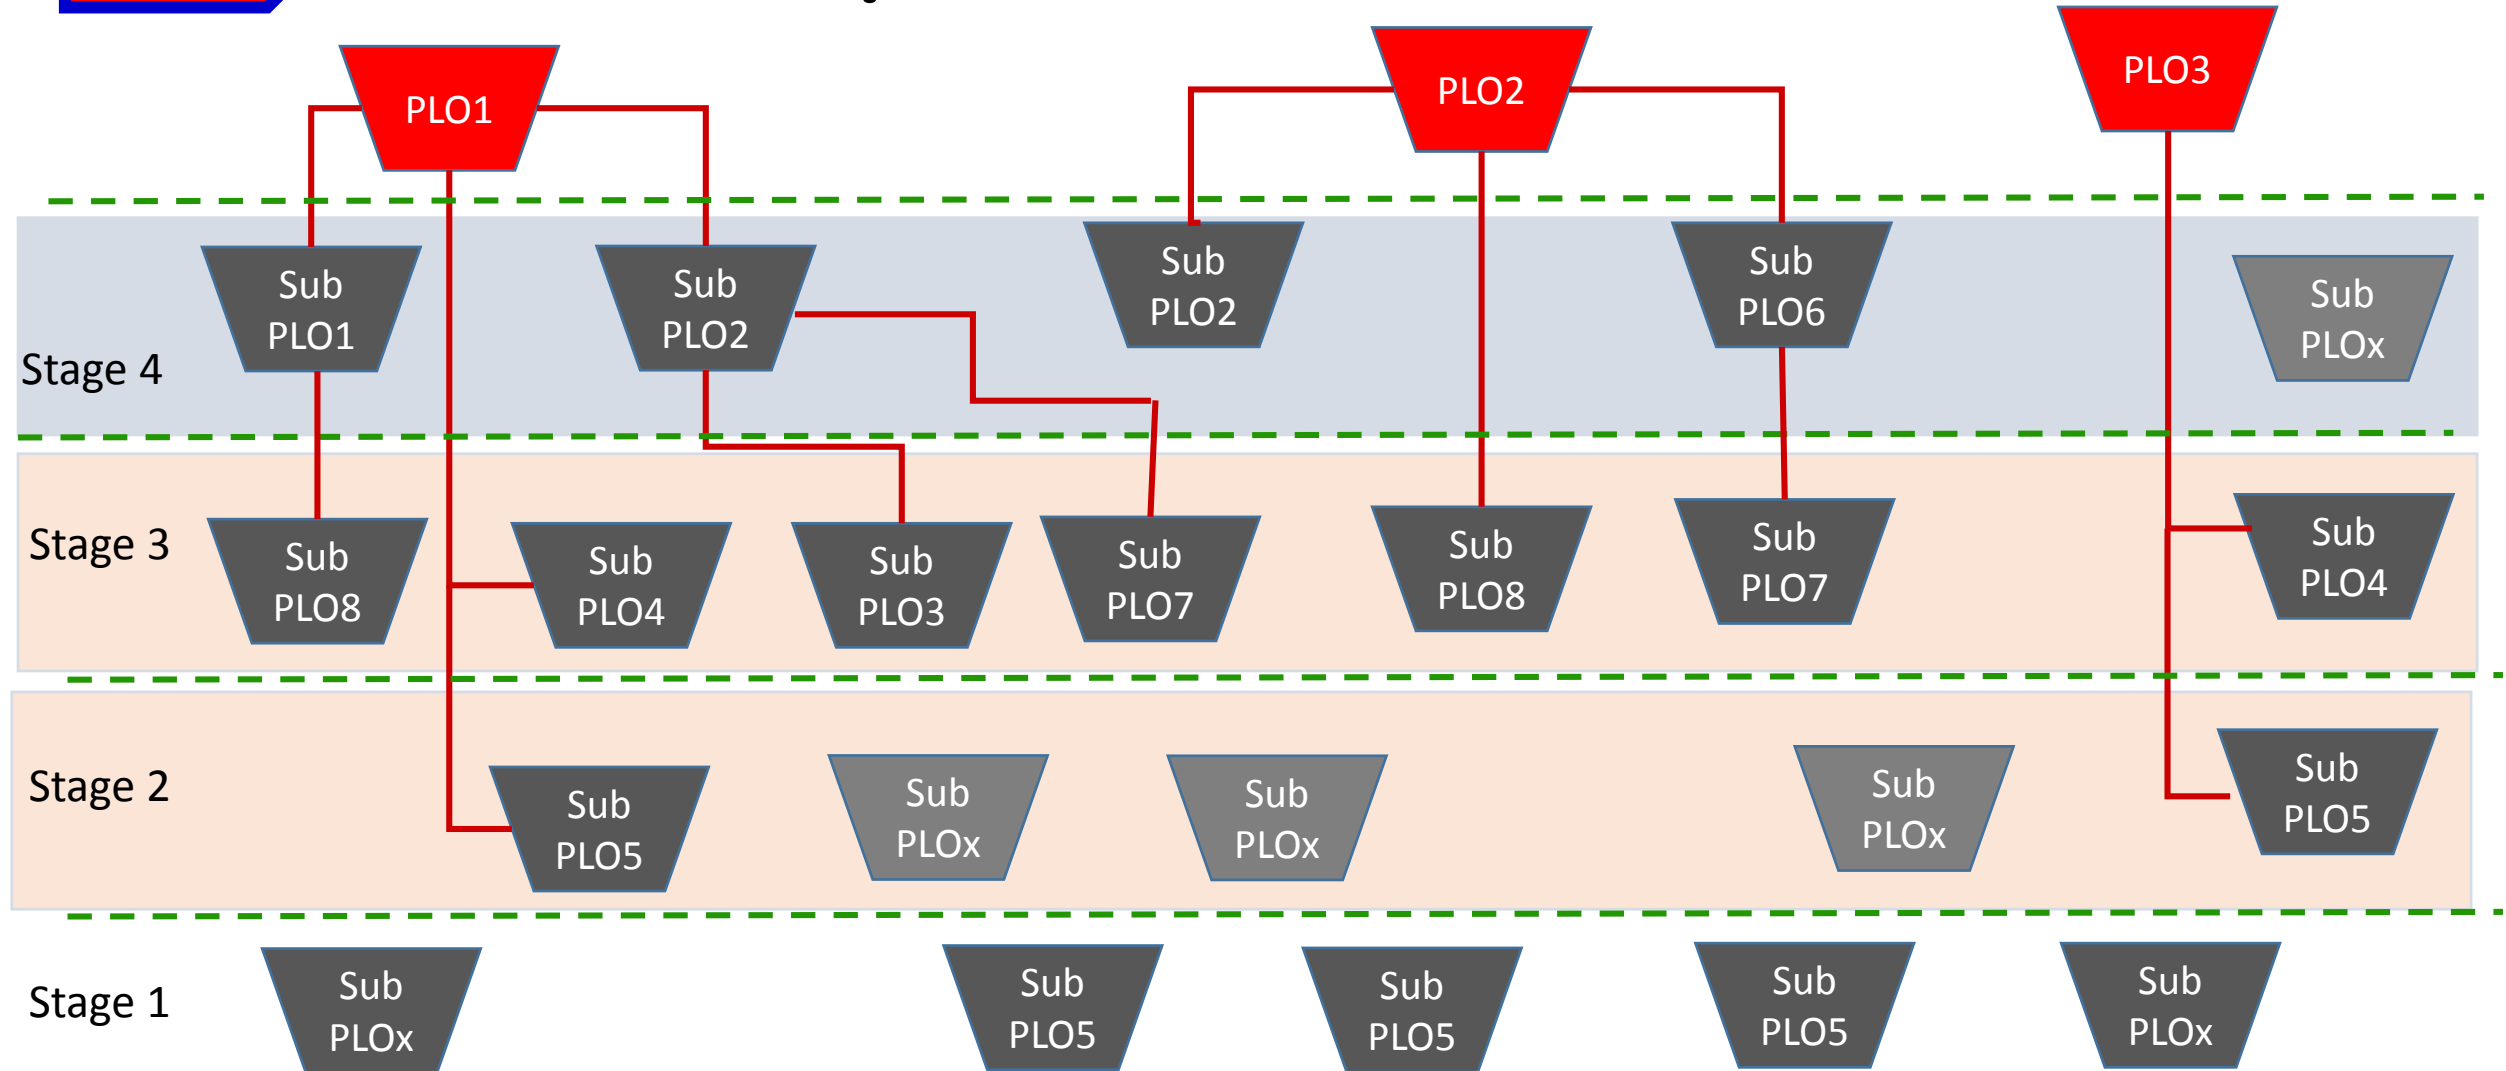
PLO1

PLO2

PLO3

Stage 4

Sub PLO1

Sub PLO2

Sub PLO2

Sub PLO6

Sub PLOx

Stage 3

Sub PLO8

Sub PLO4

Sub PLO3

Sub PLO7

Sub PLO8

Sub PLO7

Sub PLO4

Stage 2

Sub PLO5

Sub PLOx

Sub PLOx

Sub PLOx

Sub PLO5

Stage 1

Sub PLOx

Sub PLO5

Sub PLO5

Sub PLO5

Sub PLOx